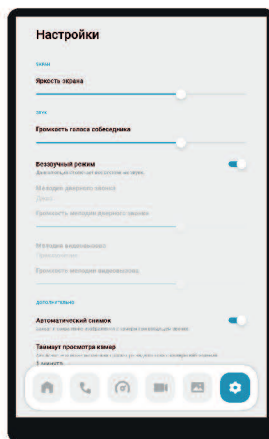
Настройки

Экран

Яркость экрана

Звук

Громкость голоса собеседника

Беззвучный режим
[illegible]

Мелодия дверного звонка
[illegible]

Громкость мелодии дверного звонка

Мелодия видеосвязи
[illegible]

Громкость мелодии видеосвязи

Дополнительно

Автоматический снимок
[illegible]

Таймаут просмотра камер
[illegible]
1 минута